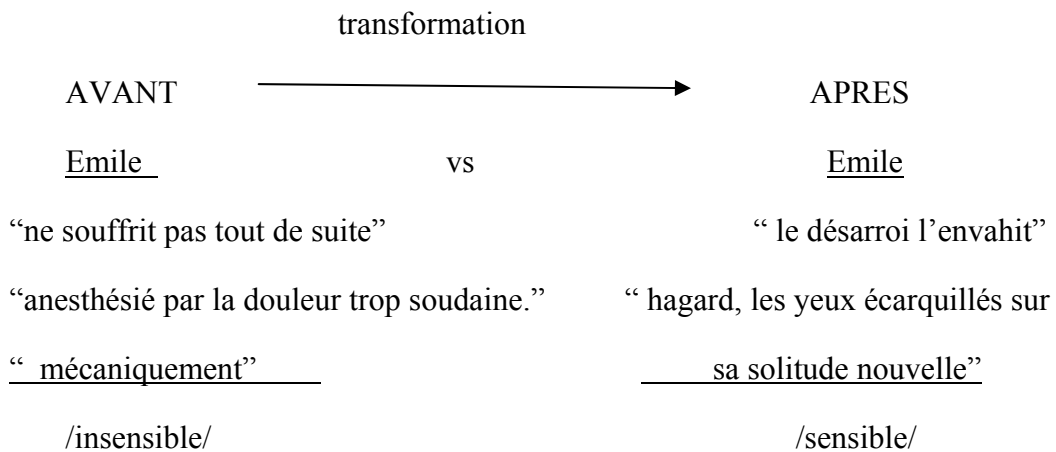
transformation

AVANT APRES

Emile vs Emile

"ne souffrit pas tout de suite" " le désarroi l'envahit"

"anesthésié par la douleur trop soudaine." " hagard, les yeux écarquillés sur sa solitude nouvelle"

" mécaniquement"

/insensible/ /sensible/